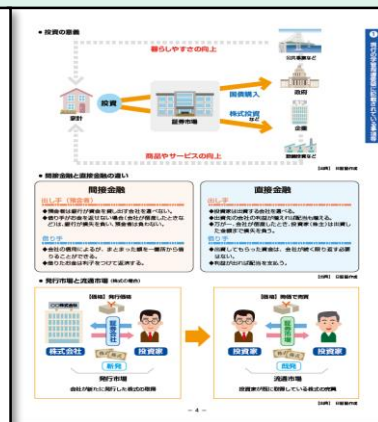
● 投資の意義

暮らしやすさの向上

家計

投資

証券市場

国債購入

株式投資 など

公共事業など

政府

企業

商品やサービスの向上

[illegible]

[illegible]

● 間接金融と直接金融の違い

間接金融

出し手（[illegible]）
◆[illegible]
◆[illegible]

借り手
◆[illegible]
◆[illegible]

直接金融

出し手
◆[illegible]
◆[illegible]
◆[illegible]

借り手
◆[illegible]
◆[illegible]

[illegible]

● 発行市場と流通市場（株式の場合）

【図解】発行市場

○○株式会社

証券会社

株式会社

投資家

新株

発行市場

会社が新たに発行した株式の取得

【図解】市場で売買

投資家

投資家

既発

流通市場

投資家が既に発行している株式の売買

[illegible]

－ 4 －

1 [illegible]